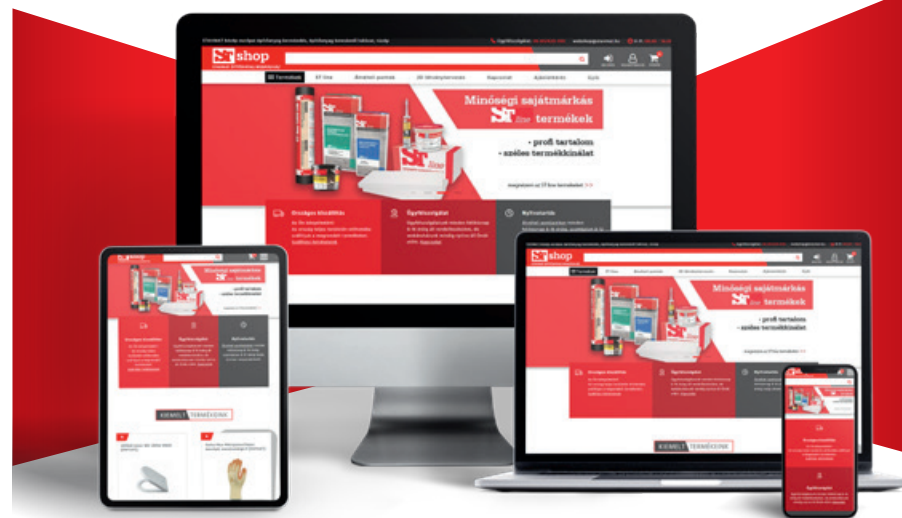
shop

Termékek

Minőségi sajátmárkás
line termékek

- profi tartalom
- széles termékkínálat

Országos kiszállítás

Ügyfélszolgálat

Nyitvatartás

shop

Minőségi sajátmárkás
line termékek

- profi tartalom
- széles termékkínálat

shop

Minőségi sajátmárkás
line termékek

- profi tartalom
- széles termékkínálat

Országos kiszállítás

Ügyfélszolgálat

Nyitvatartás

KIEMELT TERMÉKEINK

KIEMELT TERMÉKEINK

Minőségi sajátmárkás